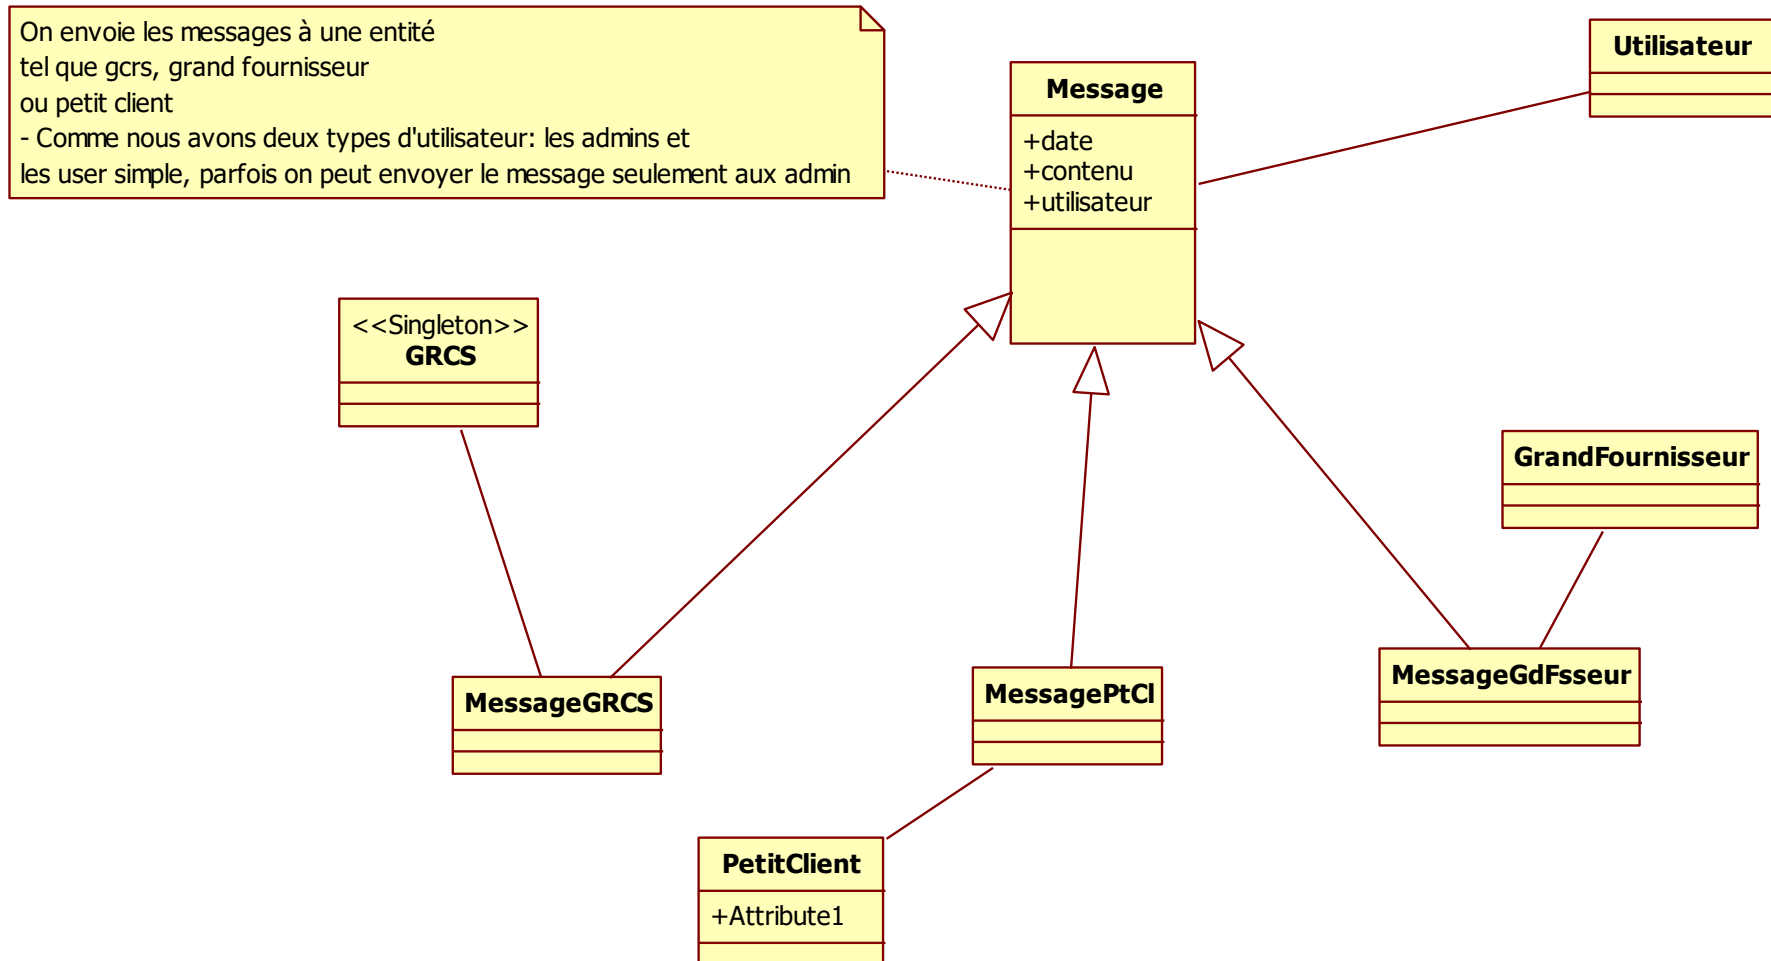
On envoie les messages à une entité tel que gcrs, grand fournisseur ou petit client
- Comme nous avons deux types d'utilisateur: les admins et les user simple, parfois on peut envoyer le message seulement aux admin

Message
+date
+contenu
+utilisateur

Utilisateur

<<Singleton>>
GRCS

GrandFournisseur

MessageGRCS

MessagePtCl

MessageGdFsseur

PetitClient
+Attribute1